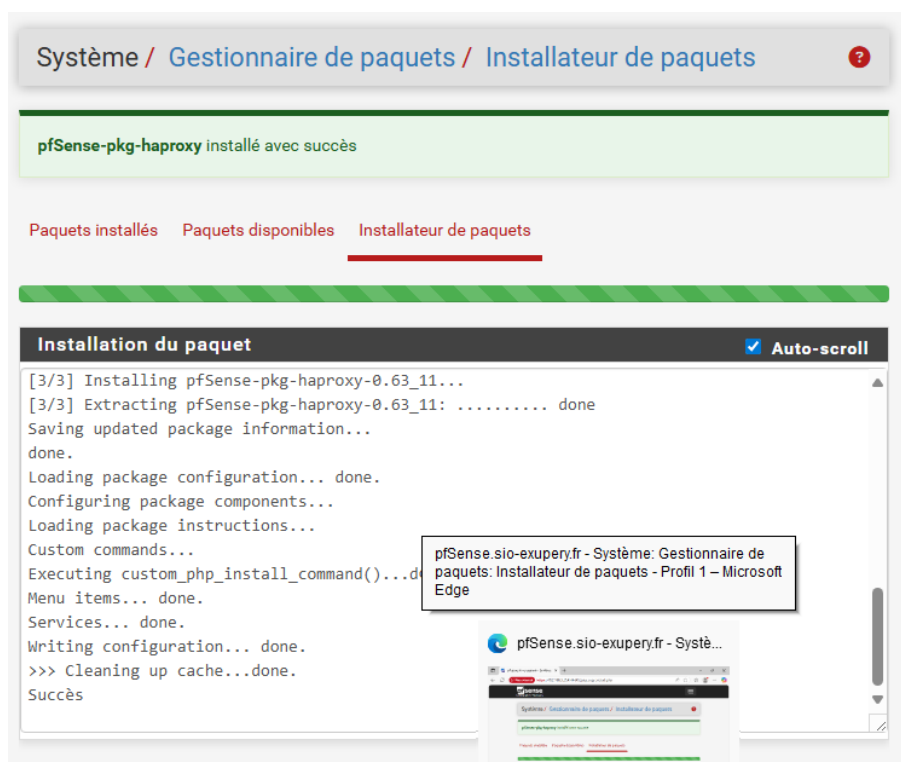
Système / Gestionnaire de paquets / Installateur de paquets

pfSense-pkg-haproxy installé avec succès

Paquets installés Paquets disponibles Installateur de paquets

Installation du paquet
Auto-scroll

[3/3] Installing pfSense-pkg-haproxy-0.63_11...
[3/3] Extracting pfSense-pkg-haproxy-0.63_11: .......... done
Saving updated package information...
done.
Loading package configuration... done.
Configuring package components...
Loading package instructions...
Custom commands...
Executing custom_php_install_command()...d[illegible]
Menu items... done.
Services... done.
Writing configuration... done.
>>> Cleaning up cache...done.
Succès

pfSense.sio-exupery.fr - Système: Gestionnaire de paquets: Installateur de paquets - Profil 1 – Microsoft Edge

pfSense.sio-exupery.fr - Systè...

Système / Gestionnaire de paquets / Installateur de paquets
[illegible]
Paquets installés Paquets disponibles Installateur de paquets